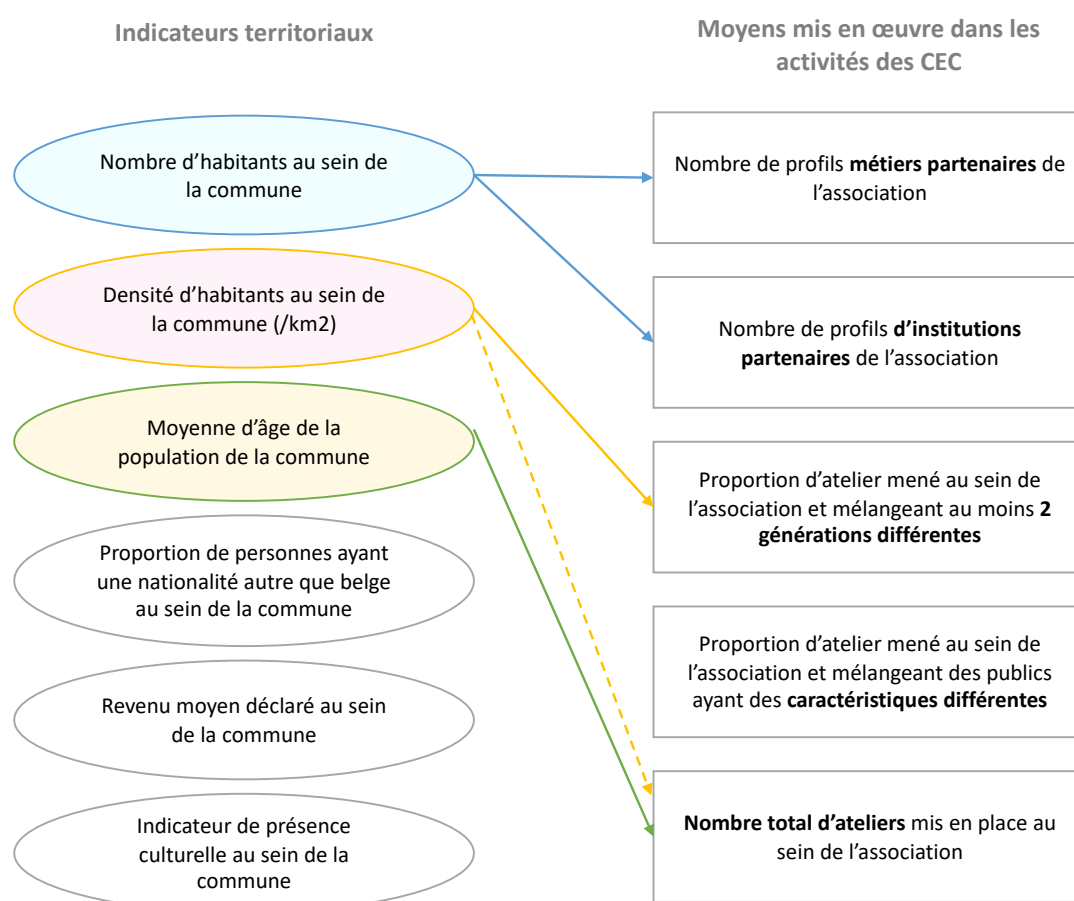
Indicateurs territoriaux

Moyens mis en œuvre dans les activités des CEC

Nombre d'habitants au sein de la commune

Densité d'habitants au sein de la commune (/km2)

Moyenne d'âge de la population de la commune

Proportion de personnes ayant une nationalité autre que belge au sein de la commune

Revenu moyen déclaré au sein de la commune

Indicateur de présence culturelle au sein de la commune

Nombre de profils **métiers partenaires** de l'association

Nombre de profils **d'institutions partenaires** de l'association

Proportion d'atelier mené au sein de l'association et mélangeant au moins **2 générations différentes**

Proportion d'atelier mené au sein de l'association et mélangeant des publics ayant des **caractéristiques différentes**

**Nombre total d'ateliers** mis en place au sein de l'association